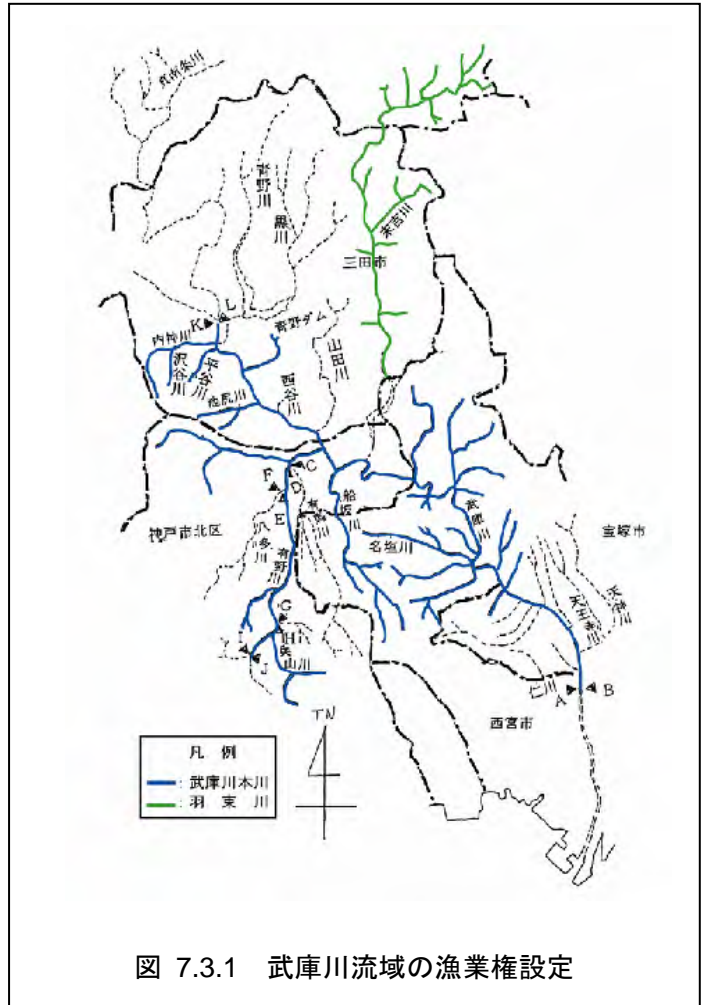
佐治川

青野川

黒川

羽束川

三田市

内神川

K

L

青野ダム

沢谷川

平谷川

山田川

西谷川

佐尻川

C

F

D

E

船坂川

武庫川

神戸市北区

八多川

有野川

名塩川

宝塚市

逆瀬川

天王寺川

G

H

長尾山川

Y

J

A

B

仁川

西宮市

TN

凡　例

：武庫川本川

：羽　束　川

図 7.3.1　武庫川流域の漁業権設定